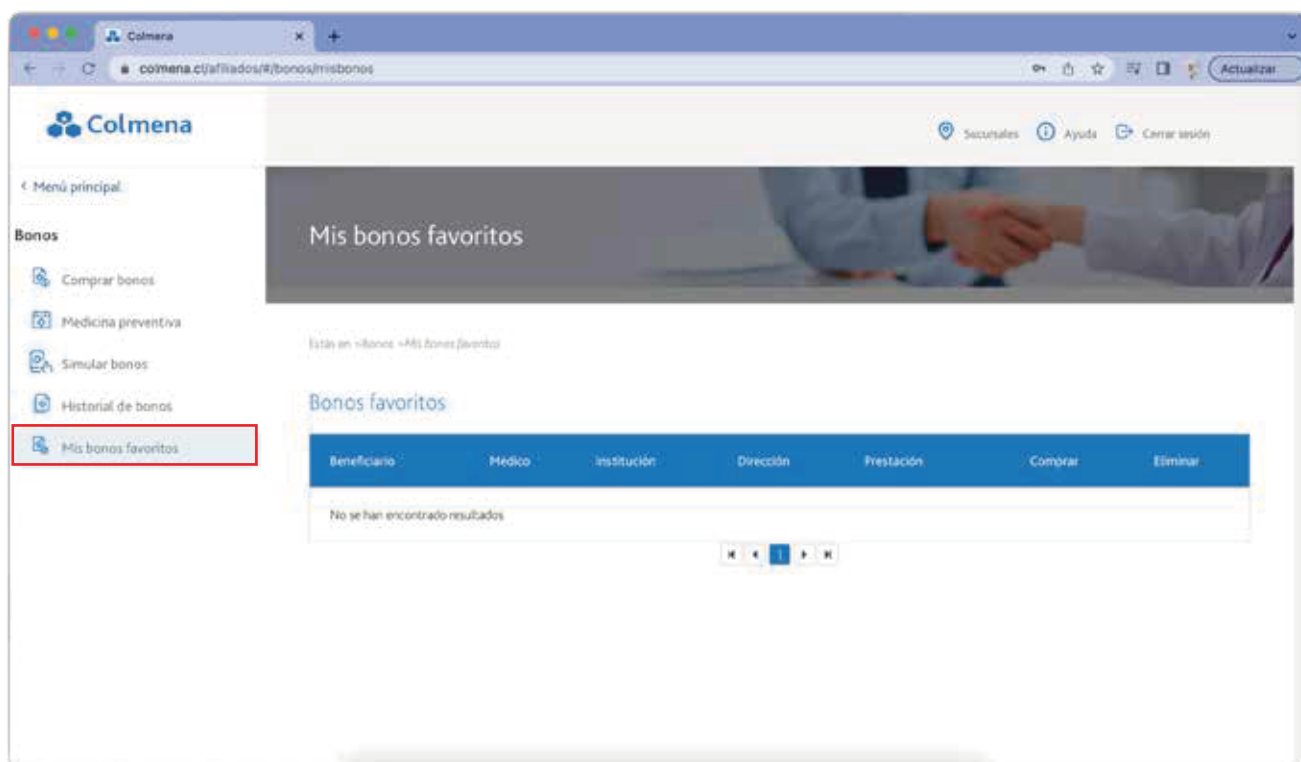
Colmena
colmena.cl/afiliados/#/bonos/misbonos
Actualizar

Colmena

Sucursales Ayuda Cerrar sesión

‹ Menú principal

Bonos

Comprar bonos
Medicina preventiva
Simular bonos
Historial de bonos
Mis bonos favoritos

Mis bonos favoritos

Estás en >Bonos >Mis bonos favoritos

Bonos favoritos

| Beneficiario | Medico | Institución | Dirección | Prestación | Comprar | Eliminar |
|---|---|---|---|---|---|---|
| No se han encontrado resultados | | | | | | |

1